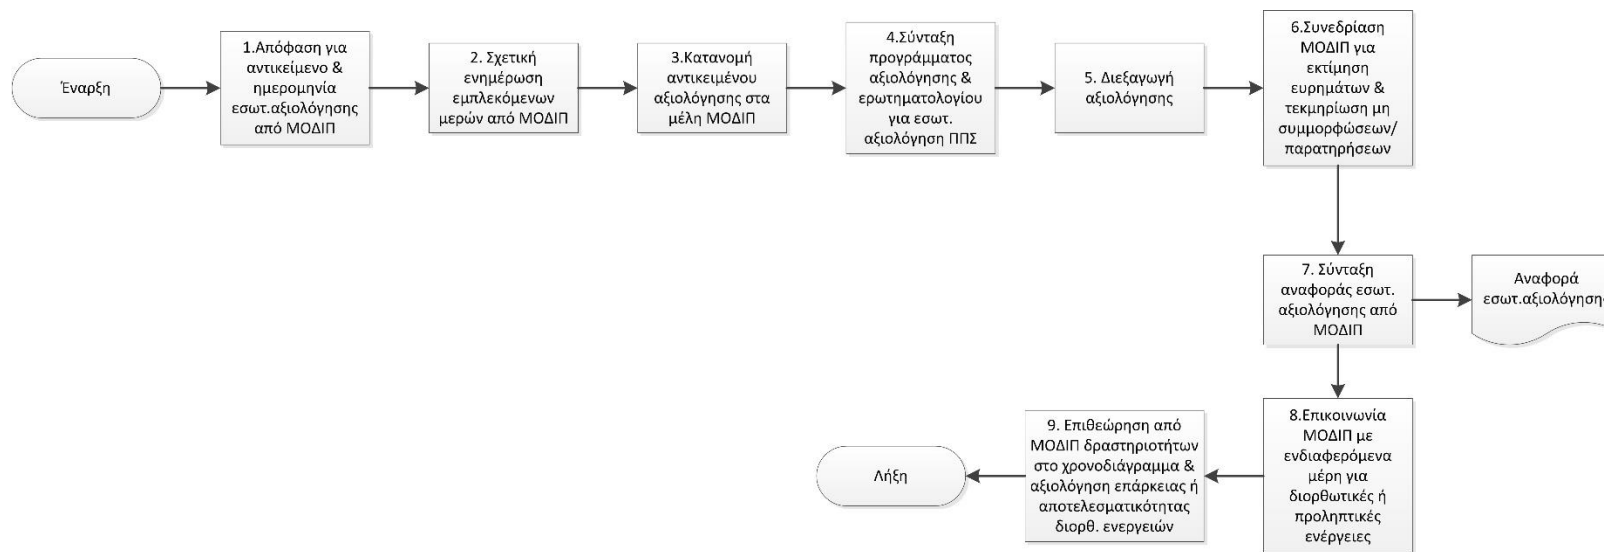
Έναρξη

1.Απόφαση για αντικείμενο & ημερομηνία εσωτ.αξιολόγησης από ΜΟΔΙΠ

2. Σχετική ενημέρωση εμπλεκόμενων μερών από ΜΟΔΙΠ

3.Κατανομή αντικειμένου αξιολόγησης στα μέλη ΜΟΔΙΠ

4.Σύνταξη προγράμματος αξιολόγησης & ερωτηματολογίου για εσωτ. αξιολόγηση ΠΠΣ

5. Διεξαγωγή αξιολόγησης

6.Συνεδρίαση ΜΟΔΙΠ για εκτίμηση ευρημάτων & τεκμηρίωση μη συμμορφώσεων/ παρατηρήσεων

7. Σύνταξη αναφοράς εσωτ. αξιολόγησης από ΜΟΔΙΠ

Αναφορά εσωτ.αξιολόγησης

8.Επικοινωνία ΜΟΔΙΠ με ενδιαφερόμενα μέρη για διορθωτικές ή προληπτικές ενέργειες

9. Επιθεώρηση από ΜΟΔΙΠ δραστηριοτήτων στο χρονοδιάγραμμα & αξιολόγηση επάρκειας ή αποτελεσματικότητας διορθ. ενεργειών

Λήξη